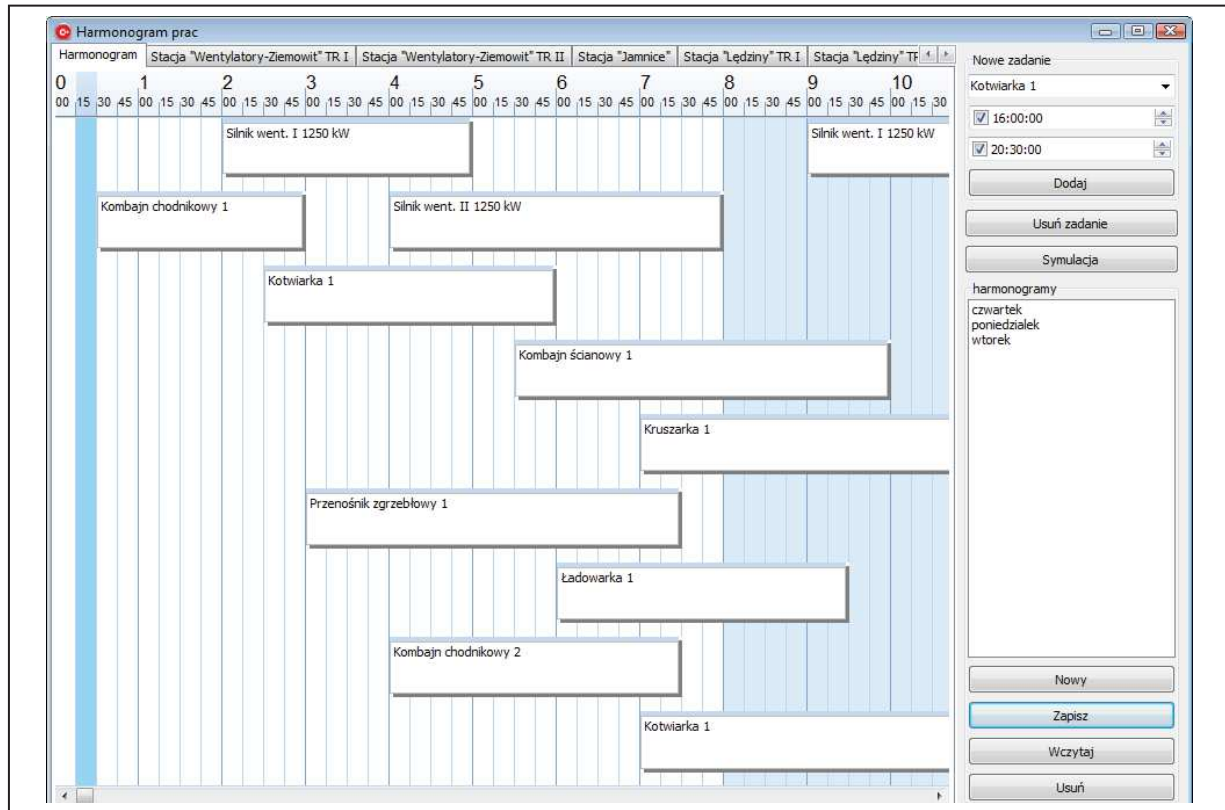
Harmonogram prac

Harmonogram | Stacja "Wentylatory-Ziemowit" TR I | Stacja "Wentylatory-Ziemowit" TR II | Stacja "Jamnice" | Stacja "Lędziny" TR I | Stacja "Lędziny" TF

0 1 2 3 4 5 6 7 8 9 10
00 15 30 45 00 15 30 45 00 15 30 45 00 15 30 45 00 15 30 45 00 15 30 45 00 15 30 45 00 15 30 45 00 15 30 45 00 15 30 45 00 15 30

Silnik went. I 1250 kW

Silnik went. I 1250 kW

Kombajn chodnikowy 1

Silnik went. II 1250 kW

Kotwiarka 1

Kombajn ścianowy 1

Kruszarka 1

Przenośnik zgrzebłowy 1

Ładowarka 1

Kombajn chodnikowy 2

Kotwiarka 1

Nowe zadanie

Kotwiarka 1

16:00:00

20:30:00

Dodaj

Usuń zadanie

Symulacja

harmonogramy

czwartek
poniedzialek
wtorek

Nowy

Zapisz

Wczytaj

Usuń